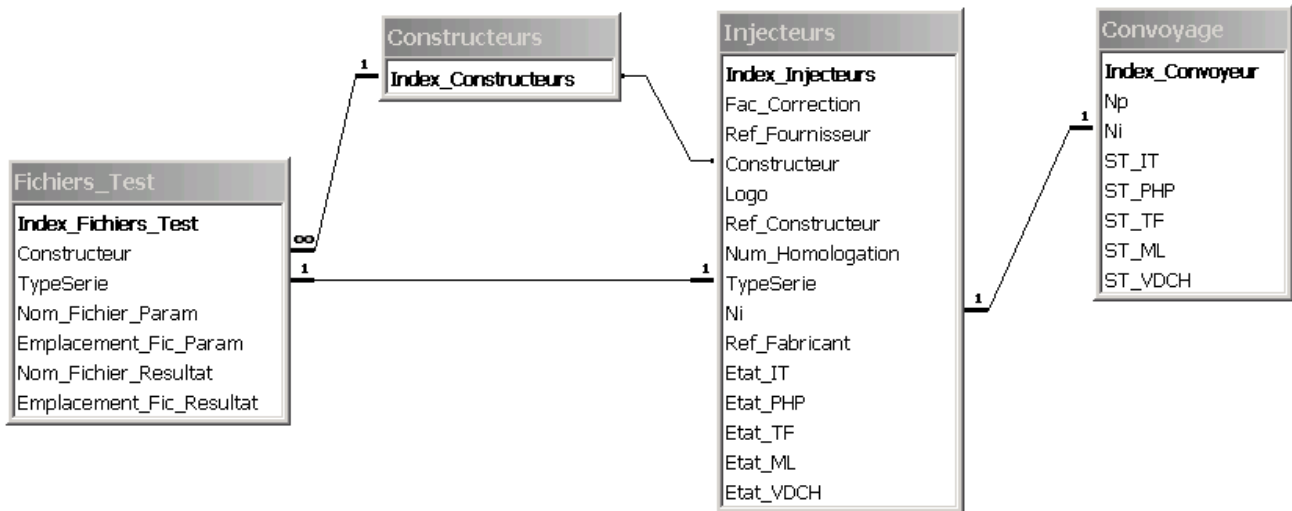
Constructeurs
Index_Constructeurs

Injecteurs
Index_Injecteurs
Fac_Correction
Ref_Fournisseur
Constructeur
Logo
Ref_Constructeur
Num_Homologation
TypeSerie
Ni
Ref_Fabricant
Etat_IT
Etat_PHP
Etat_TF
Etat_ML
Etat_VDCH

Convoyage
Index_Convoyeur
Np
Ni
ST_IT
ST_PHP
ST_TF
ST_ML
ST_VDCH

Fichiers_Test
Index_Fichiers_Test
Constructeur
TypeSerie
Nom_Fichier_Param
Emplacement_Fic_Param
Nom_Fichier_Resultat
Emplacement_Fic_Resultat

1
∞
1
1
1
1